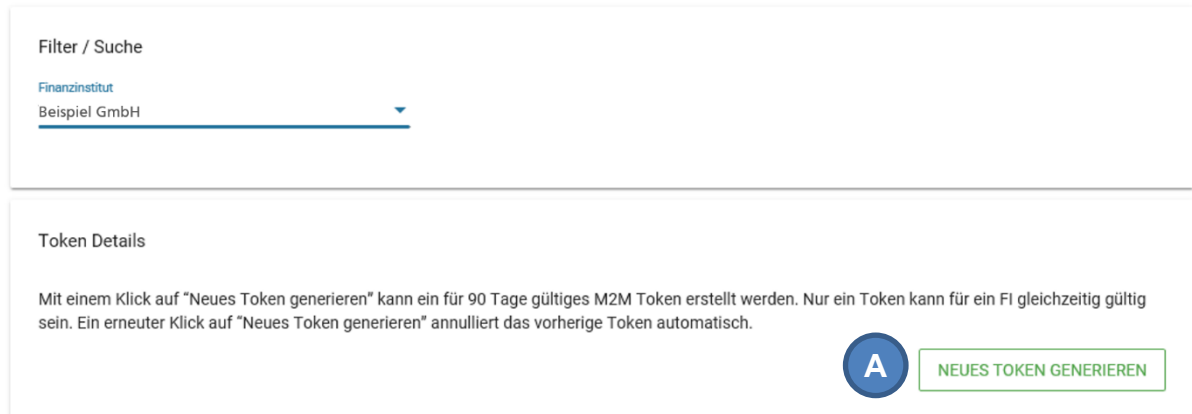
Filter / Suche

Finanzinstitut
Beispiel GmbH

Token Details

Mit einem Klick auf “Neues Token generieren” kann ein für 90 Tage gültiges M2M Token erstellt werden. Nur ein Token kann für ein FI gleichzeitig gültig sein. Ein erneuter Klick auf “Neues Token generieren” annulliert das vorherige Token automatisch.

A

NEUES TOKEN GENERIEREN